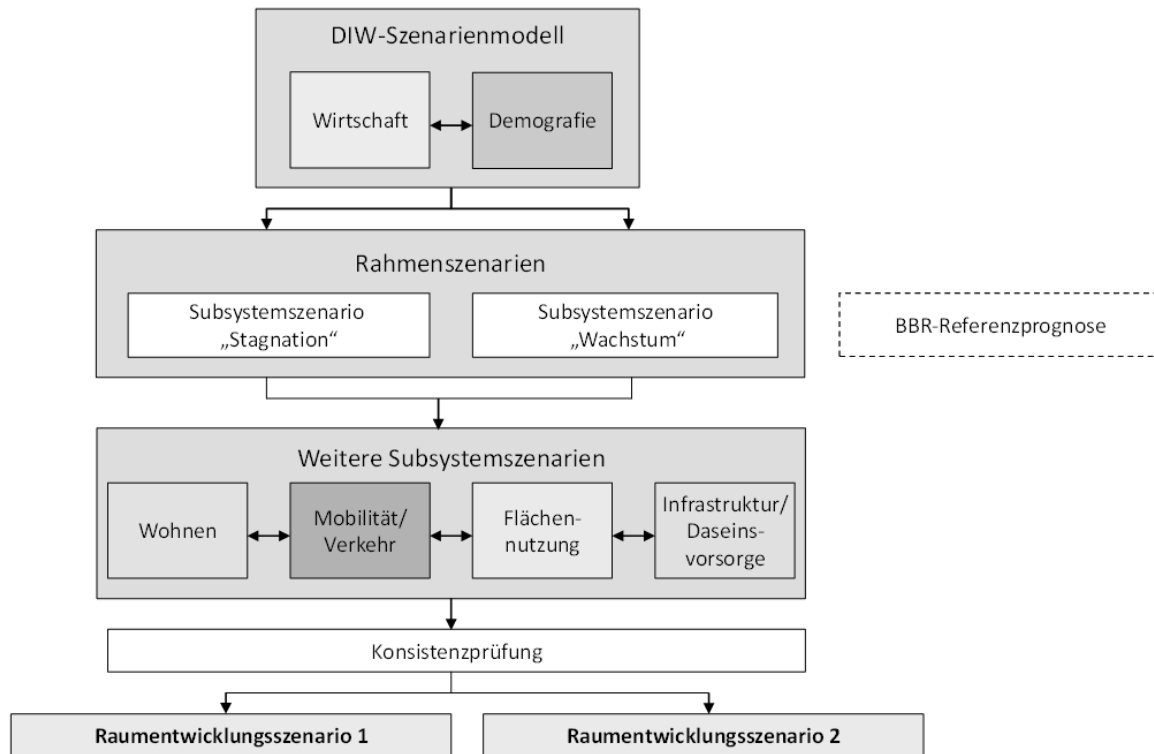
DIW-Szenarienmodell

Wirtschaft

Demografie

Rahmenszenarien

Subsystemszenario „Stagnation“

Subsystemszenario „Wachstum“

BBR-Referenzprognose

Weitere Subsystemszenarien

Wohnen

Mobilität/ Verkehr

Flächennutzung

Infrastruktur/ Daseinsvorsorge

Konsistenzprüfung

**Raumentwicklungsszenario 1**

**Raumentwicklungsszenario 2**